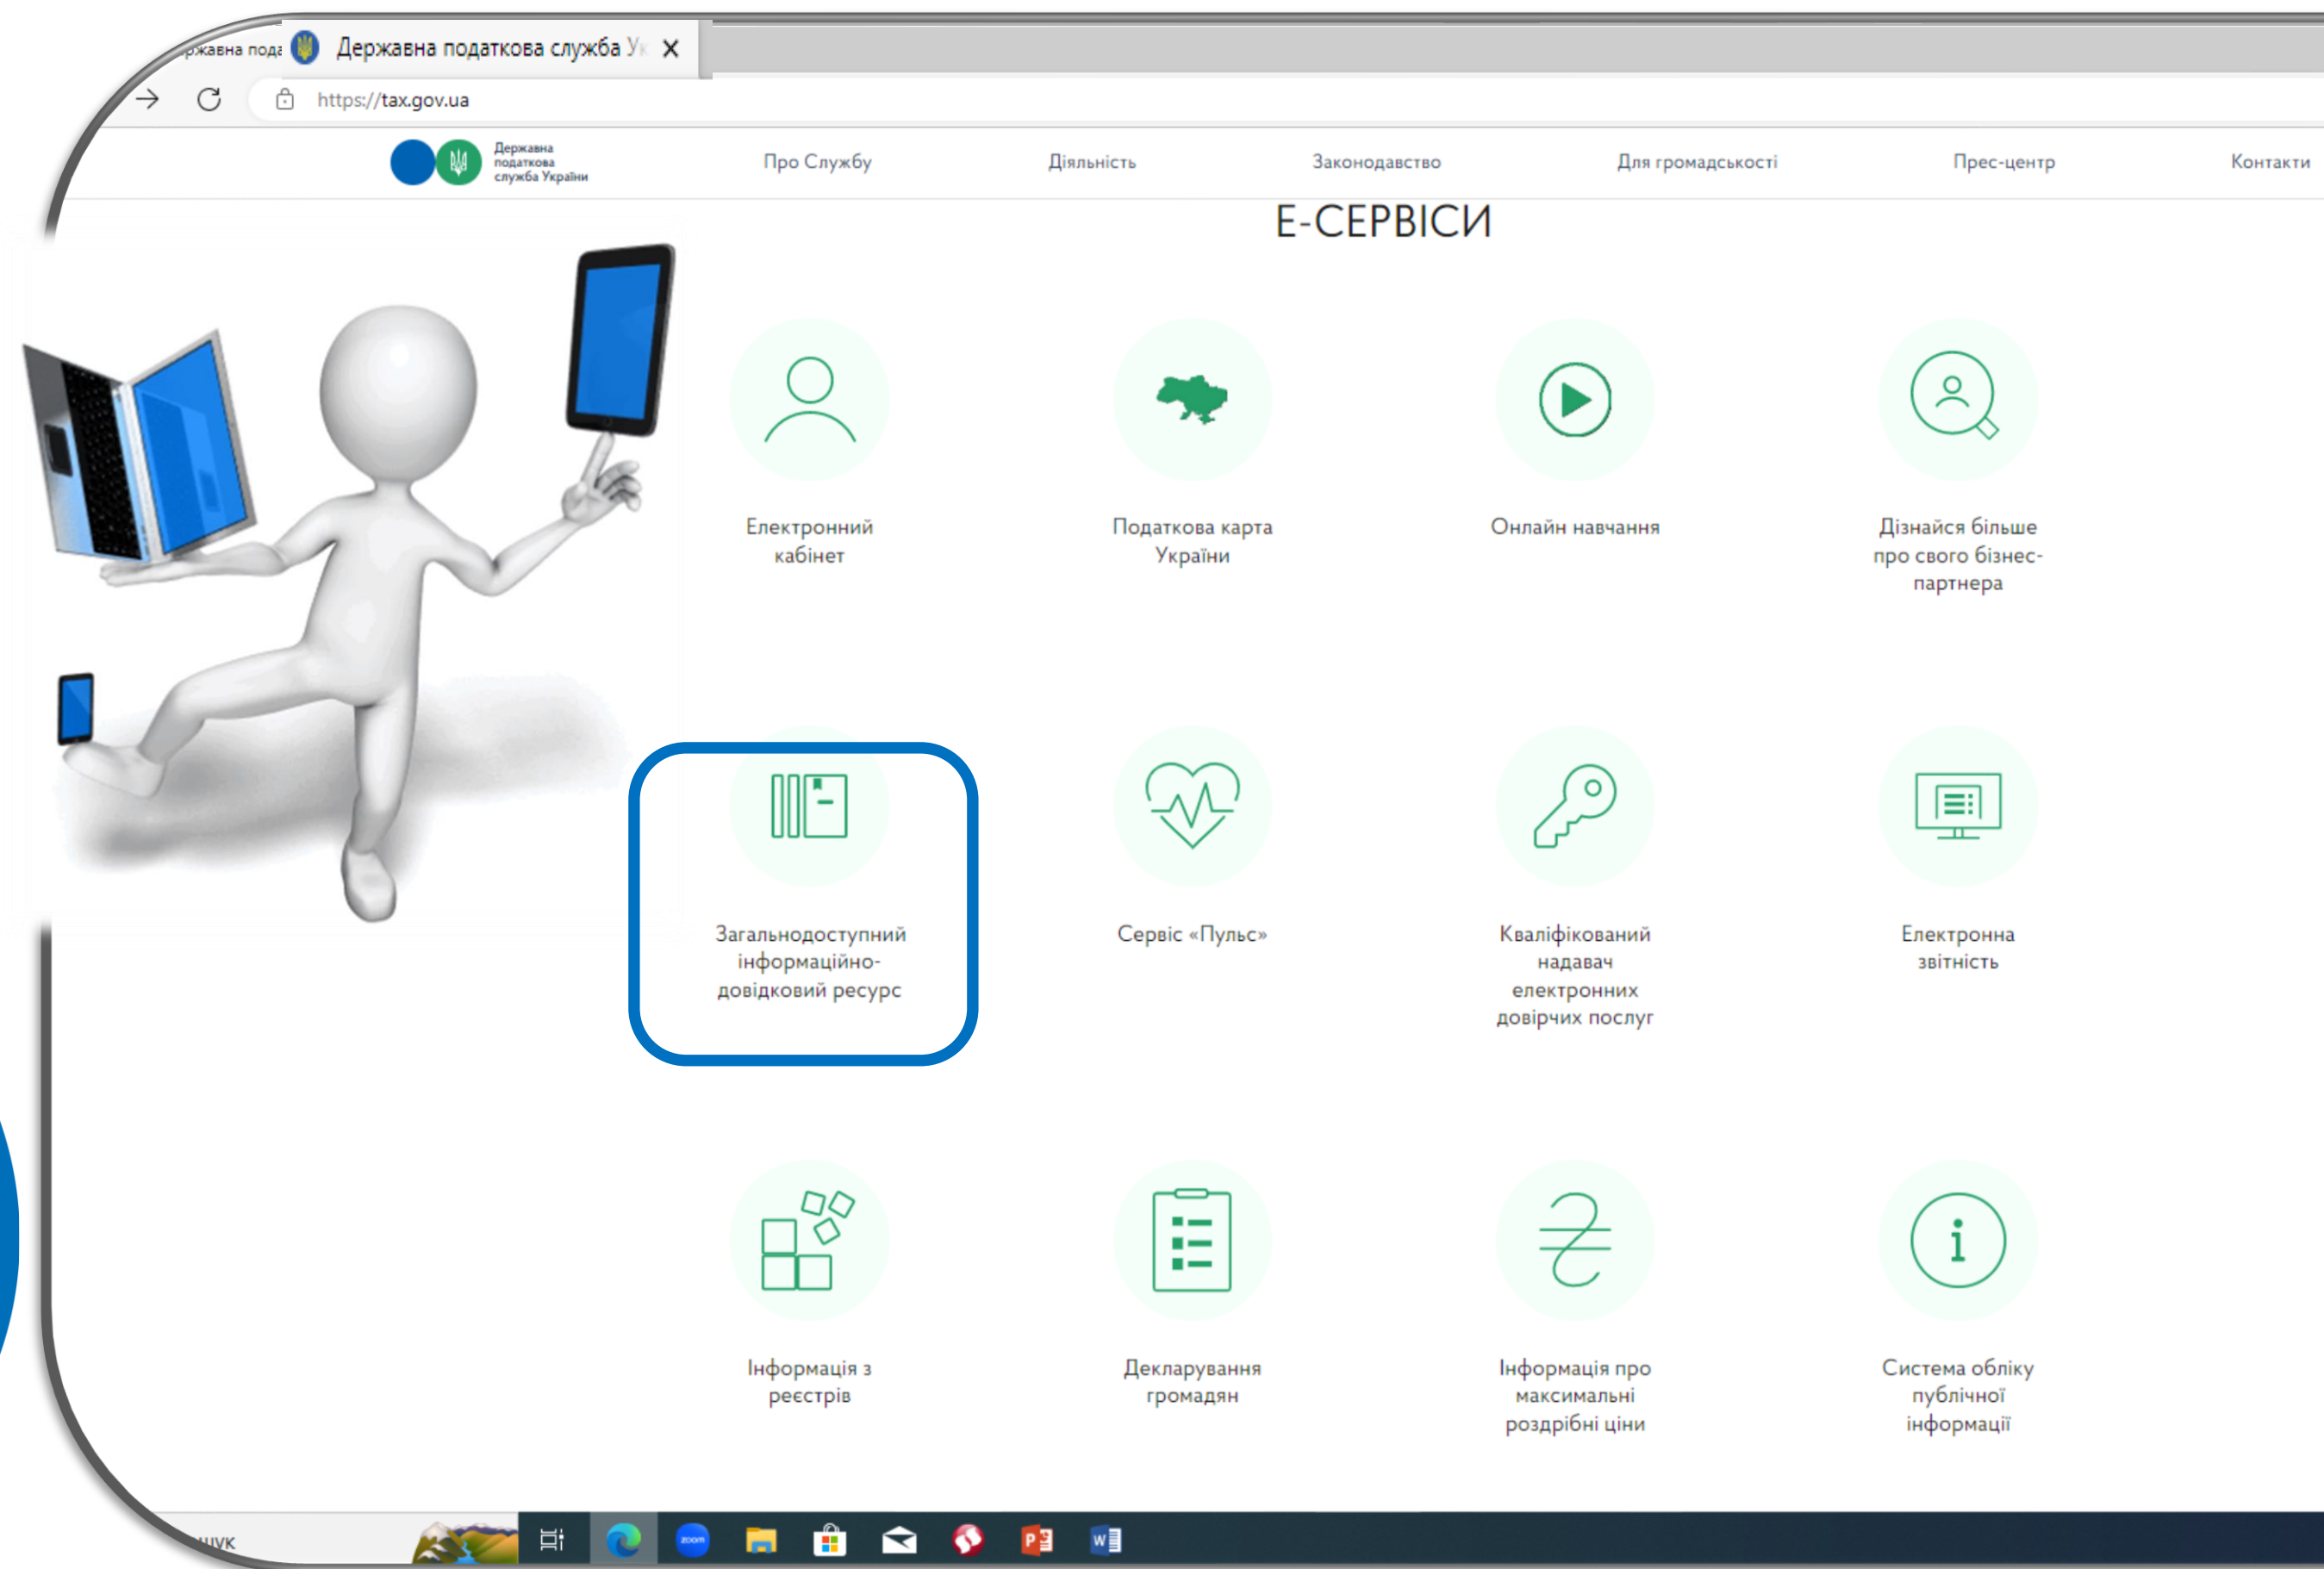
ржавна подг Державна податкова служба Ук ✕

https://tax.gov.ua

Державна податкова служба України

Про Службу Діяльність Законодавство Для громадськості Прес-центр Контакти

Е-СЕРВІСИ

Електронний кабінет

Податкова карта України

Онлайн навчання

Дізнайся більше про свого бізнес-партнера

Загальнодоступний інформаційно-довідковий ресурс

Сервіс «Пульс»

Кваліфікований надавач електронних довірчих послуг

Електронна звітність

Інформація з реєстрів

Декларування громадян

Інформація про максимальні роздрібні ціни

Система обліку публічної інформації

шук

zoom